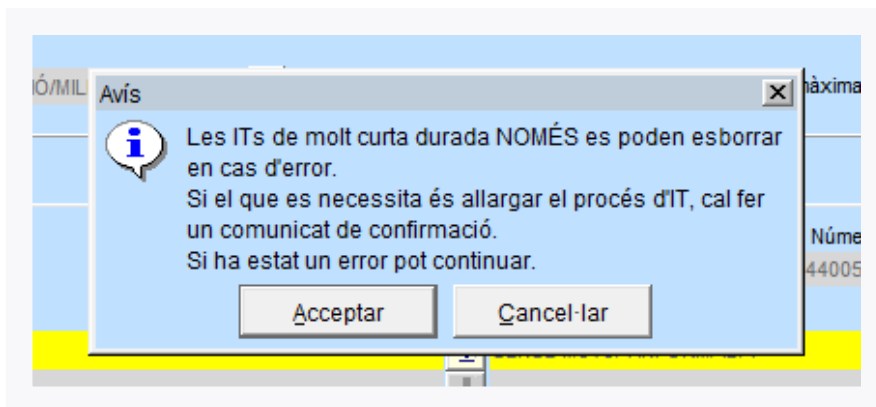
Ó/MIL

àxima

Avís

Les ITs de molt curta durada NOMÉS es poden esborrar en cas d'error.
Si el que es necessita és allargar el procés d'IT, cal fer un comunicat de confirmació.
Si ha estat un error pot continuar.

Acceptar

Cancel·lar

Núme

44005